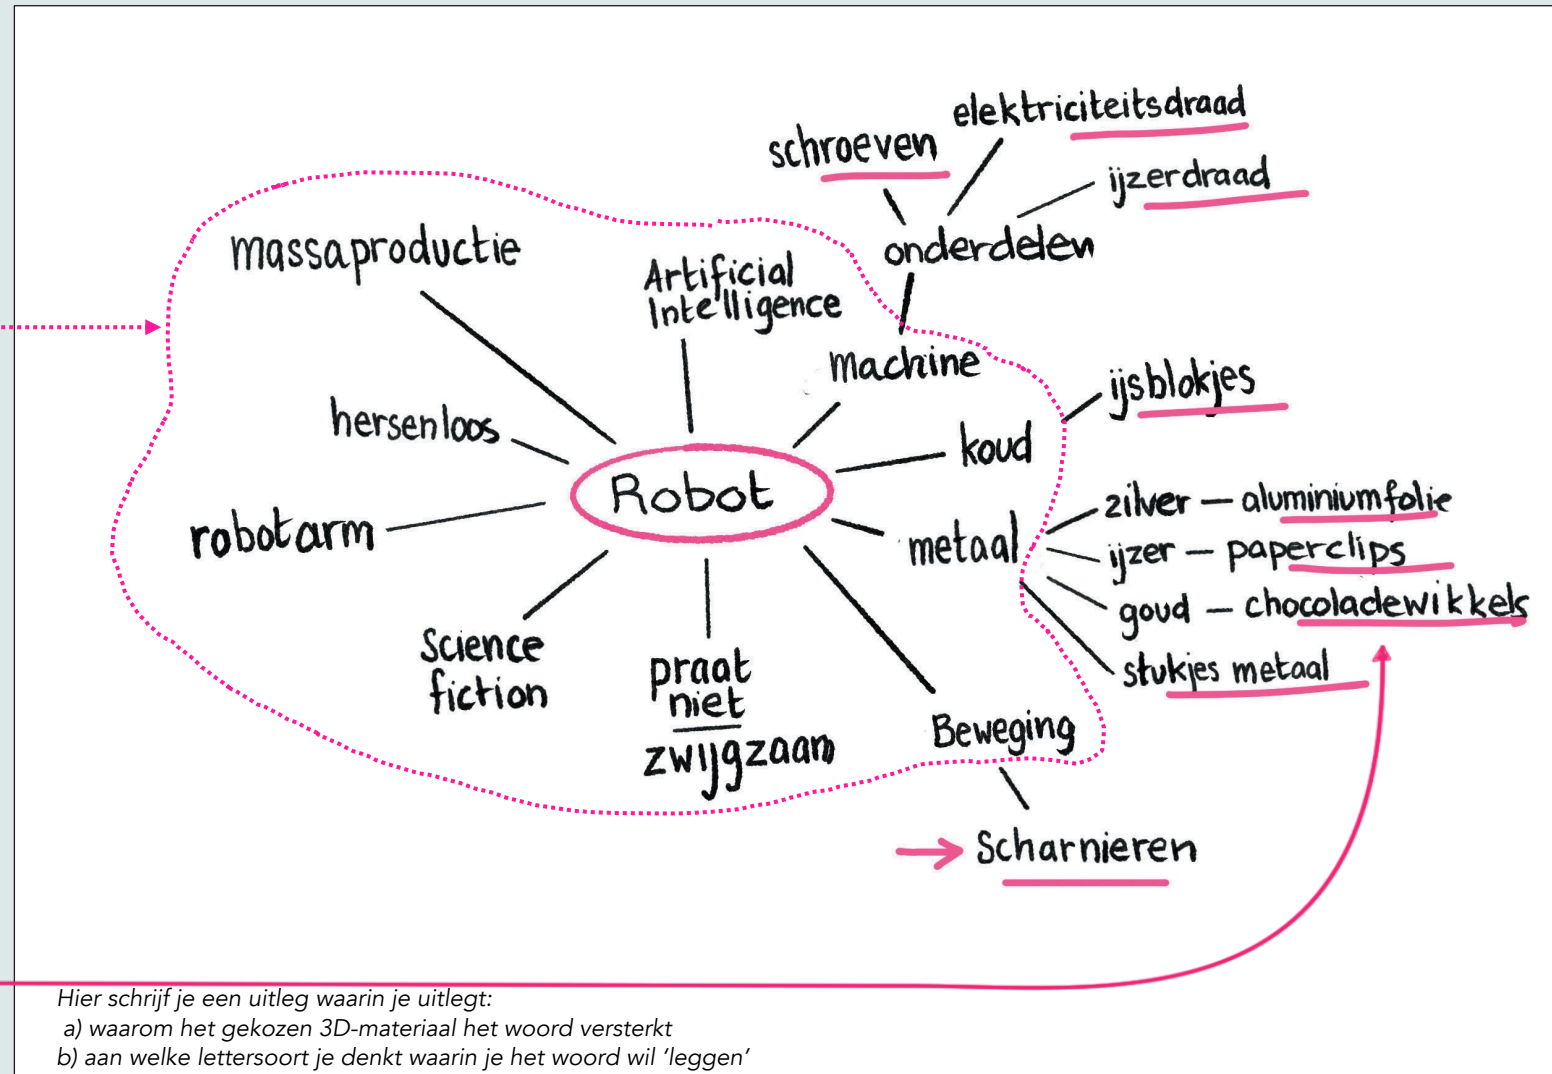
elektriciteitsdraad
schroeven
ijzerdraad
onderdelen
massaproductie
Artificial Intelligence
machine
ijsblokjes
hersenloos
koud
Robot
zilver — aluminiumfolie
robotarm
metaal
ijzer — paperclips
goud — chocoladewikkels
stukjes metaal
Science fiction
praat niet
zwijgzaam
Beweging
Scharnieren

Hier schrijf je een uitleg waarin je uitlegt:
a) waarom het gekozen 3D-materiaal het woord versterkt
b) aan welke lettersoort je denkt waarin je het woord wil 'leggen'